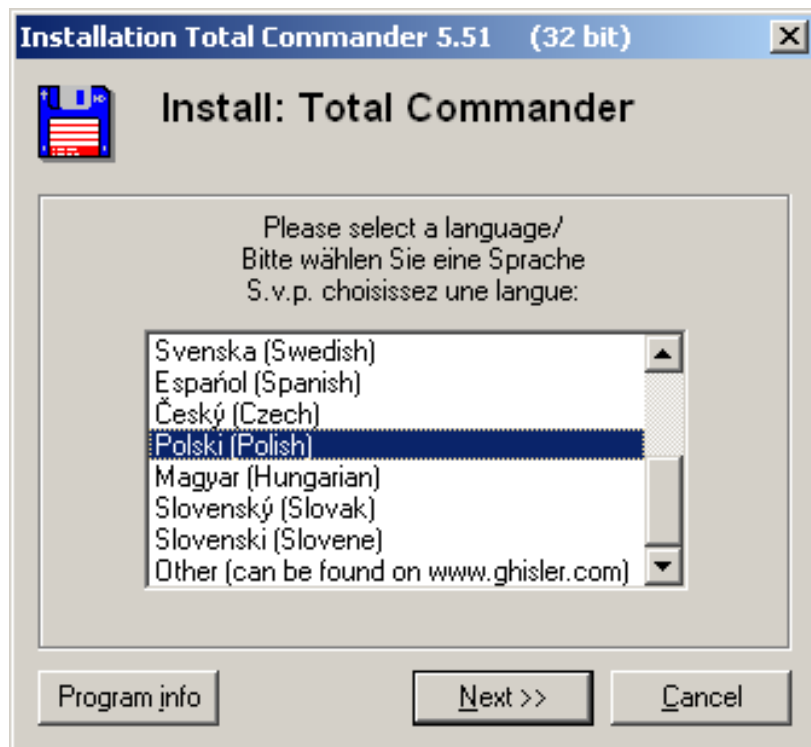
Installation Total Commander 5.51 (32 bit)

Install: Total Commander

Please select a language/
Bitte wählen Sie eine Sprache
S.v.p. choisissez une langue:

Svenska (Swedish)
Español (Spanish)
Český (Czech)
Polski (Polish)
Magyar (Hungarian)
Slovenský (Slovak)
Slovenski (Slovene)
Other (can be found on www.ghisler.com)

Program info
Next >>
Cancel